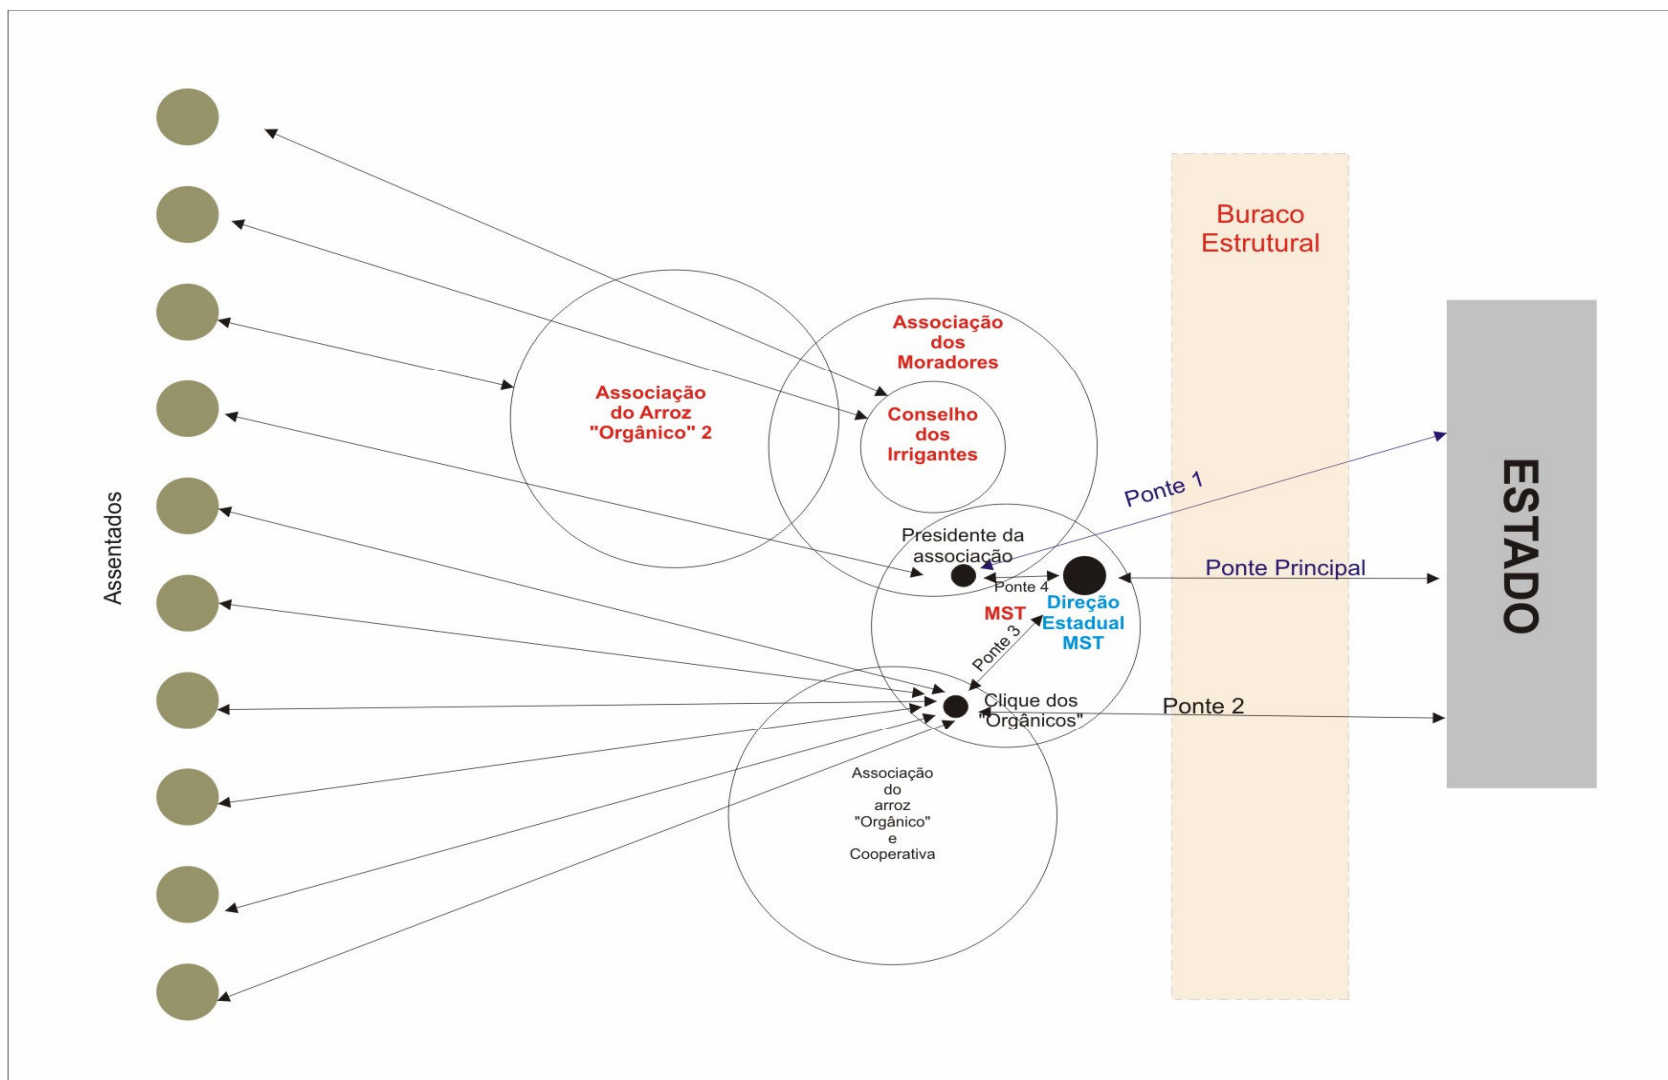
Assentados

Associação do Arroz "Orgânico" 2

Associação dos Moradores

Conselho dos Irrigantes

Buraco Estrutural

ESTADO

Ponte 1

Presidente da associação

Ponte 4

Ponte Principal

MST

Direção Estadual MST

Ponte 3

Clique dos "Orgânicos"

Ponte 2

Associação do arroz "Orgânico" e Cooperativa